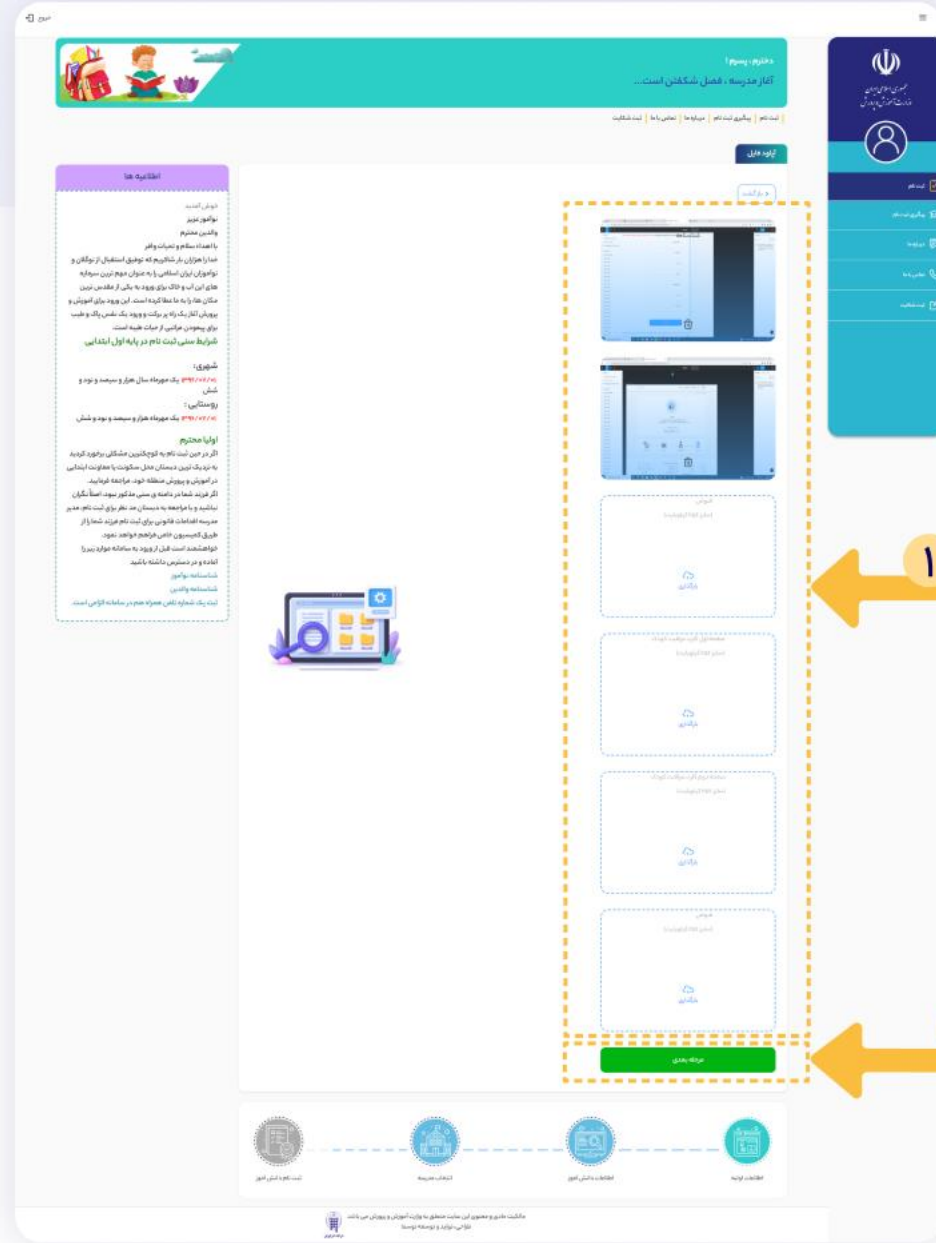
خروج

دخترم، پسرم !
آغاز مدرسه ، فصل شکفتن است...

ثبت نام | پیگیری ثبت نام | درباره ما | تماس با ما | ثبت شکایت

آپلود فایل

بازگشت

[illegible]

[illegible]

بارگذاری

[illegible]

بارگذاری

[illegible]

بارگذاری

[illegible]

بارگذاری

مرحله بعدی

اطلاعیه ها

خوش آمدید
نوآموز عزیز
والدین محترم
با اهداء سلام و تحیات وافر
خدا را هزاران بار شاکریم که توفیق استقبال از نوگلان و نوآموزان ایران اسلامی را به عنوان مهم ترین سرمایه های این آب و خاک برای ورود به یکی از مقدس ترین مکان ها را به ما عطا کرده است. این ورود برای آموزش و پرورش آغاز یک راه پر برکت و ورود یک نفس پاک و طیب برای پیمودن مراتب از حیات طیبه است.
شرایط سنی ثبت نام در پایه اول ابتدایی
شهری :
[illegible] یک مهرماه سال هزار و سیصد و نود و شش
روستایی :
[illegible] یک مهرماه هزار و سیصد و نود و شش
اولیا محترم
اگر در حین ثبت نام به کوچکترین مشکلی برخورد کردید به نزدیک ترین دبستان محل سکونت یا معاونت ابتدایی در آموزش و پرورش منطقه خود، مراجعه فرمایید.
اگر فرزند شما در دامنه ی سنی مذکور نبود، اصلاً نگران نباشید و با مراجعه به دبستان مد نظر برای ثبت نام، مدیر مدرسه اقدامات قانونی برای ثبت نام فرزند شما را از طریق کمیسیون خاص فراهم خواهد نمود.
خواهشمند است قبل از ورود به سامانه موارد زیر را آماده و در دسترس داشته باشید
شناسنامه نوآموز
شناسنامه والدین
ثبت یک شماره تلفن همراه هم در سامانه الزامی است

ثبت نام
پیگیری ثبت نام
درباره ما
تماس با ما
ثبت شکایت

۱

اطلاعات اولیه | اطلاعات دانش آموز | انتخاب مدرسه | ثبت نام دانش آموز

مالکیت مادی و معنوی این سایت متعلق به وزارت آموزش و پرورش می باشد.
طراحی، تولید و توسعه توسط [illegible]